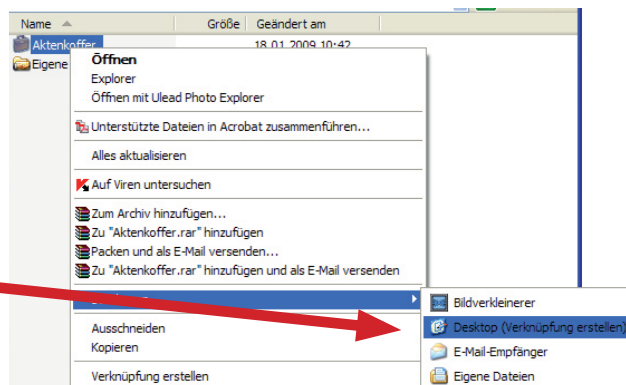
Name
Größe
Geändert am
Aktenkoffer
18.01.2009 10:42
Eigene

Öffnen
Explorer
Öffnen mit Ulead Photo Explorer
Unterstützte Dateien in Acrobat zusammenführen...
Alles aktualisieren
Auf Viren untersuchen
Zum Archiv hinzufügen...
Zu "Aktenkoffer.rar" hinzufügen
Packen und als E-Mail versenden...
Zu "Aktenkoffer.rar" hinzufügen und als E-Mail versenden
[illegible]
Ausschneiden
Kopieren
Verknüpfung erstellen

Bildverkleinerer
Desktop (Verknüpfung erstellen)
E-Mail-Empfänger
Eigene Dateien